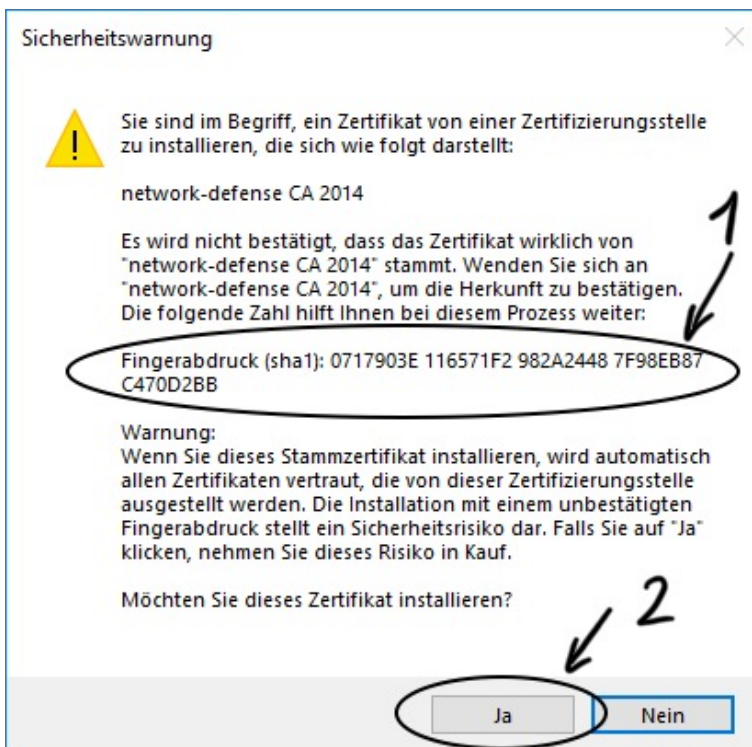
Sicherheitswarnung

Sie sind im Begriff, ein Zertifikat von einer Zertifizierungsstelle zu installieren, die sich wie folgt darstellt:

network-defense CA 2014

Es wird nicht bestätigt, dass das Zertifikat wirklich von "network-defense CA 2014" stammt. Wenden Sie sich an "network-defense CA 2014", um die Herkunft zu bestätigen. Die folgende Zahl hilft Ihnen bei diesem Prozess weiter:

1

Fingerabdruck (sha1): 0717903E 116571F2 982A2448 7F98EB87 C470D2BB

Warnung:
Wenn Sie dieses Stammzertifikat installieren, wird automatisch allen Zertifikaten vertraut, die von dieser Zertifizierungsstelle ausgestellt werden. Die Installation mit einem unbestätigten Fingerabdruck stellt ein Sicherheitsrisiko dar. Falls Sie auf "Ja" klicken, nehmen Sie dieses Risiko in Kauf.

Möchten Sie dieses Zertifikat installieren?

2

Ja

Nein